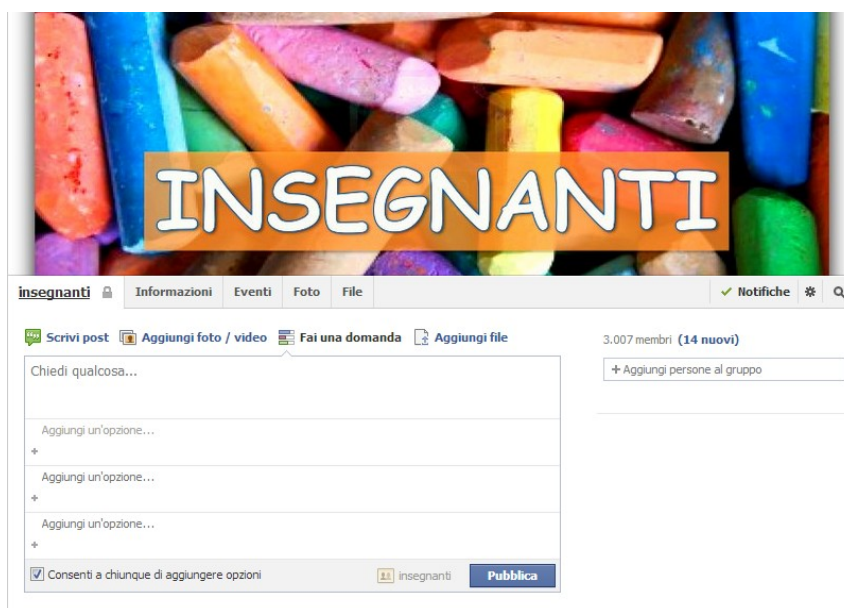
INSEGNANTI

insegnanti | Informazioni | Eventi | Foto | File | ✓ Notifiche

Scrivi post | Aggiungi foto / video | Fai una domanda | Aggiungi file

3.007 membri (14 nuovi)

+ Aggiungi persone al gruppo

Chiedi qualcosa...

Aggiungi un'opzione...
+
Aggiungi un'opzione...
+
Aggiungi un'opzione...
+

Consenti a chiunque di aggiungere opzioni

insegnanti

Pubblica